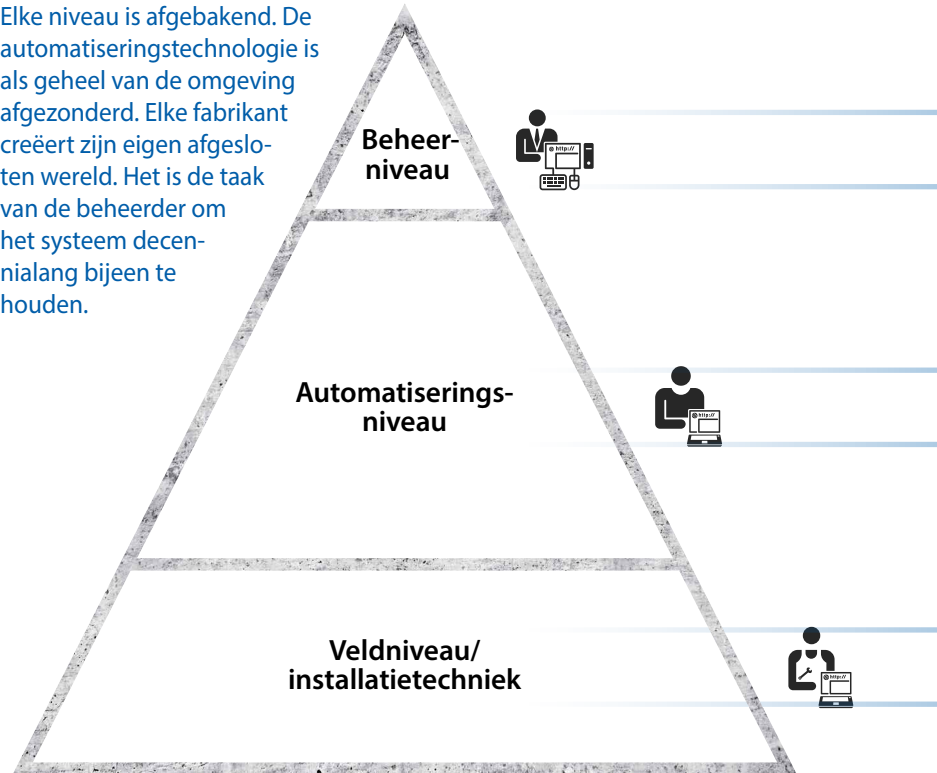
Elke niveau is afgebakend. De automatiseringstechnologie is als geheel van de omgeving afgezonderd. Elke fabrikant creëert zijn eigen afgesloten wereld. Het is de taak van de beheerder om het systeem decennialang bijeen te houden.

Beheer-niveau

http://

Automatiserings-niveau

http://

Veldniveau/ installatietechniek

http://